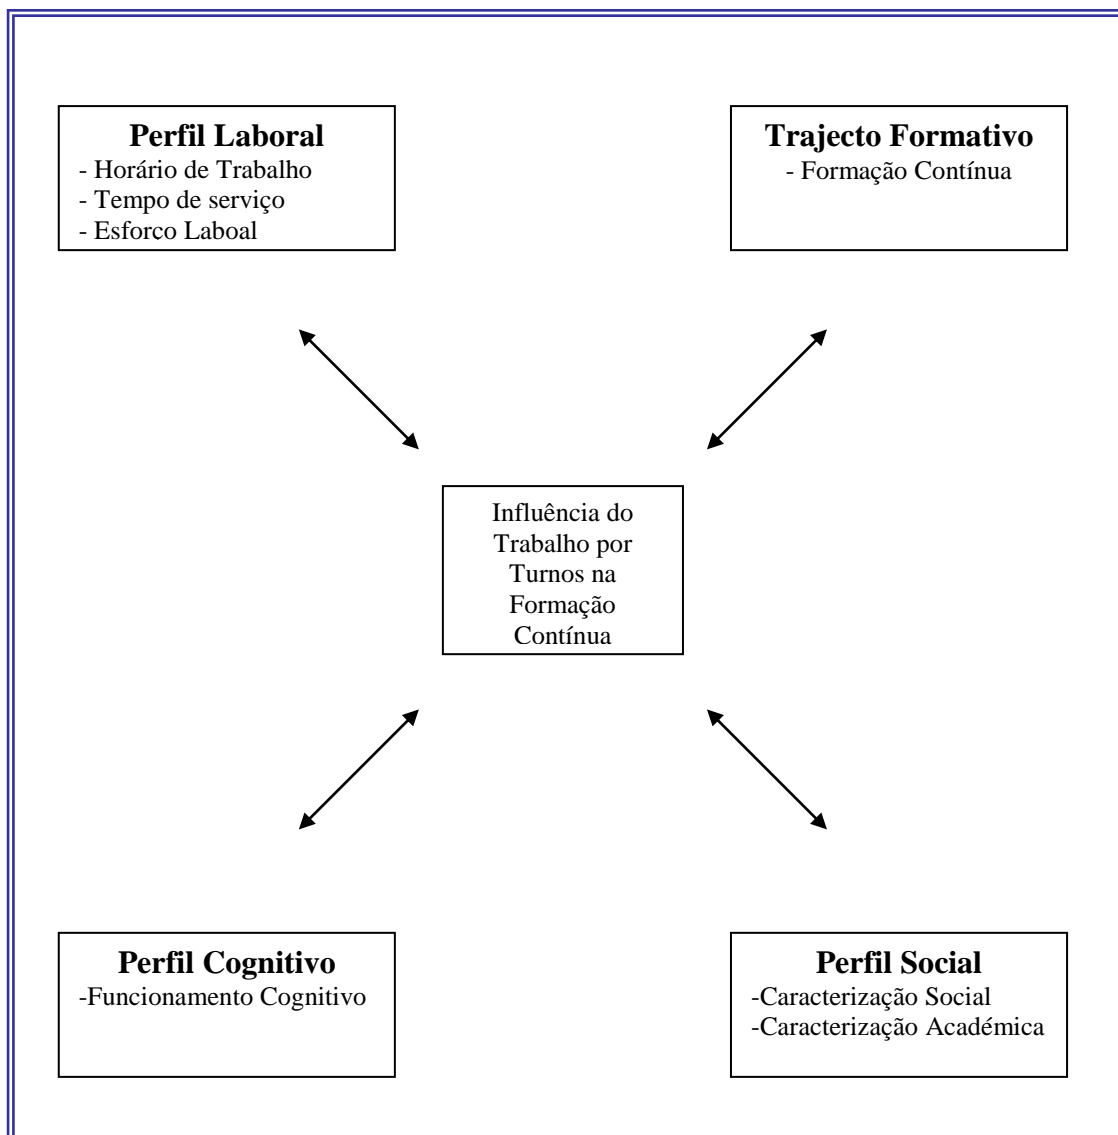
**Perfil Laboral**
- Horário de Trabalho
- Tempo de serviço
- Esforco Laboal

**Trajecto Formativo**
- Formação Contínua

Influência do Trabalho por Turnos na Formação Contínua

**Perfil Cognitivo**
-Funcionamento Cognitivo

**Perfil Social**
-Caracterização Social
-Caracterização Académica